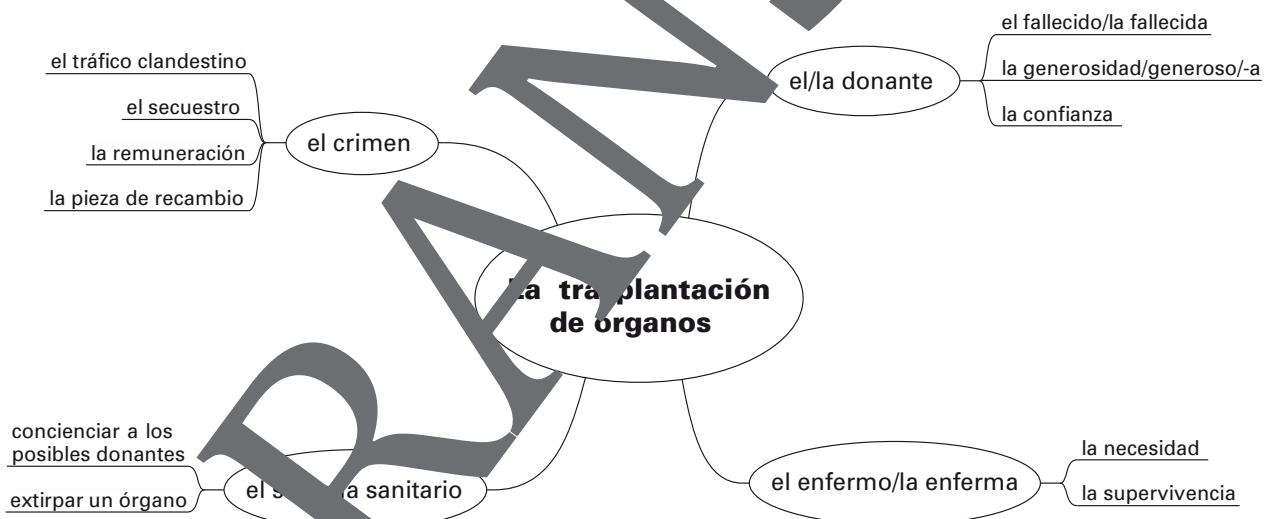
el tráfico clandestino

el secuestro

la remuneración

la pieza de recambio

el crimen

el/la donante

el fallecido/la fallecida

la generosidad/generoso/-a

la confianza

La tra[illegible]plantación de órganos

concienciar a los posibles donantes

extirpar un órgano

el s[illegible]a sanitario

el enfermo/la enferma

la necesidad

la supervivencia

RAN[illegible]